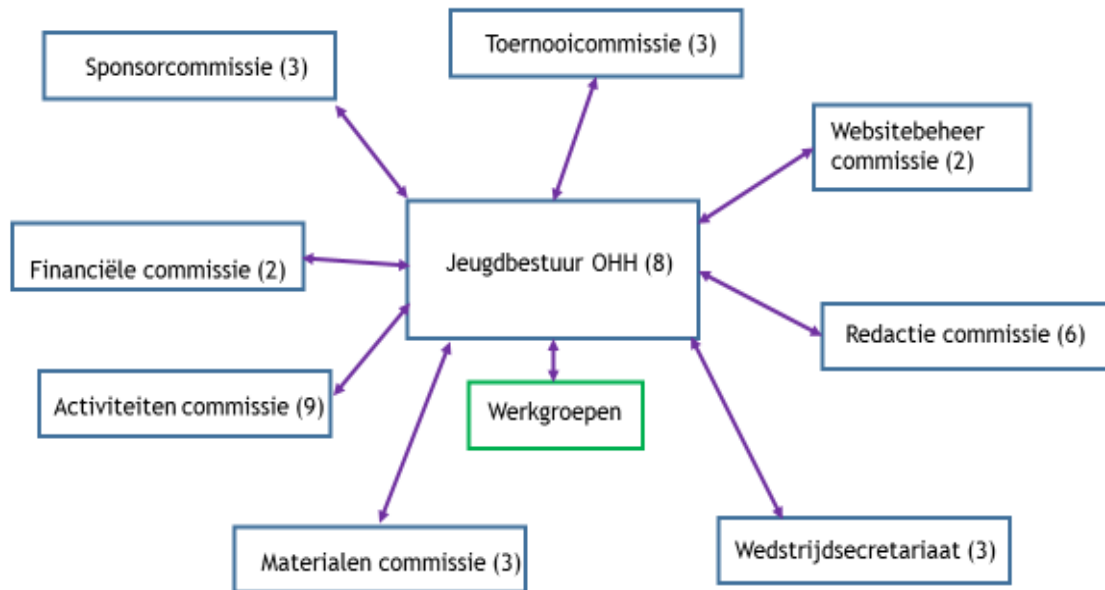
Toernooicommissie (3)

Sponsorcommissie (3)

Websitebeheer commissie (2)

Jeugdbestuur OHH (8)

Financiële commissie (2)

Redactie commissie (6)

Activiteiten commissie (9)

Werkgroepen

Materialen commissie (3)

Wedstrijdsecretariaat (3)